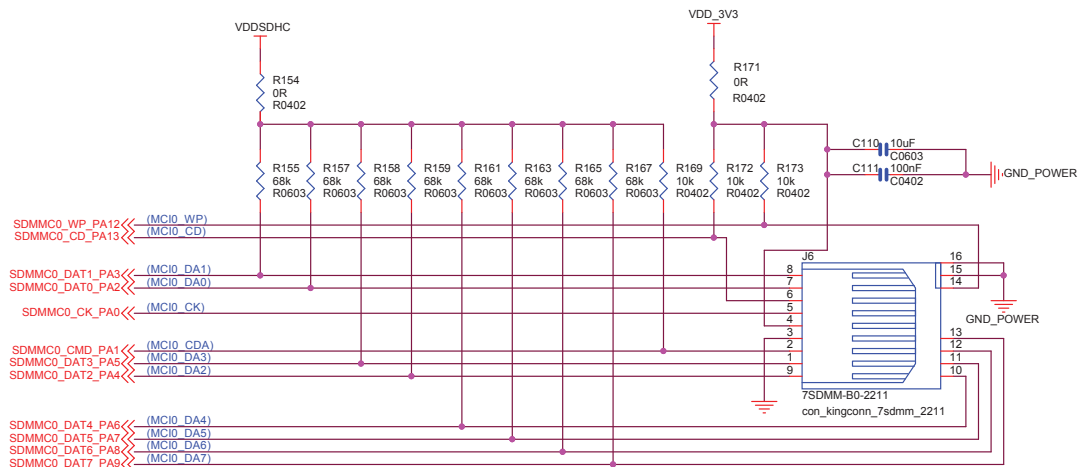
VDDSDHC

VDD_3V3

R154
0R
R0402

R171
0R
R0402

C110 10uF
C0603

C111 100nF
C0402

GND_POWER

R155
68k
R0603

R157
68k
R0603

R158
68k
R0603

R159
68k
R0603

R161
68k
R0603

R163
68k
R0603

R165
68k
R0603

R167
68k
R0603

R169
10k
R0402

R172
10k
R0402

R173
10k
R0402

SDMMC0_WP_PA12 (MCI0_WP)
SDMMC0_CD_PA13 (MCI0_CD)
SDMMC0_DAT1_PA3 (MCI0_DA1)
SDMMC0_DAT0_PA2 (MCI0_DA0)
SDMMC0_CK_PA0 (MCI0_CK)
SDMMC0_CMD_PA1 (MCI0_CDA)
SDMMC0_DAT3_PA5 (MCI0_DA3)
SDMMC0_DAT2_PA4 (MCI0_DA2)
SDMMC0_DAT4_PA6 (MCI0_DA4)
SDMMC0_DAT5_PA7 (MCI0_DA5)
SDMMC0_DAT6_PA8 (MCI0_DA6)
SDMMC0_DAT7_PA9 (MCI0_DA7)

J6
8
7
6
5
4
3
2
1
9
16
15
14
13
12
11
10

GND_POWER

7SDMM-B0-2211
con_kingconn_7sdmm_2211